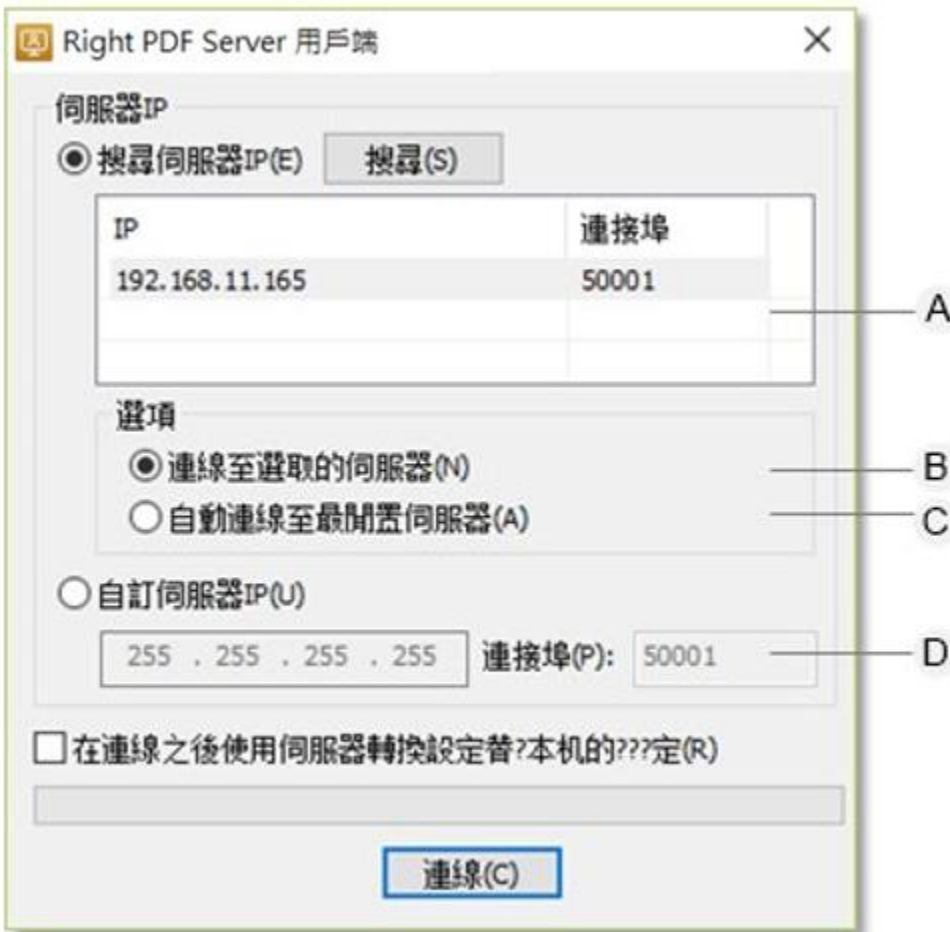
Right PDF Server 用戶端

伺服器IP

搜尋伺服器IP(E) 搜尋(S)

| IP | 連接埠 |
|---|---|
| 192.168.11.165 | 50001 |

A

選項

連線至選取的伺服器(N)

自動連線至最閒置伺服器(A)

B

C

自訂伺服器IP(U)

255 . 255 . 255 . 255 連接埠(P): 50001

D

在連線之後使用伺服器轉換設定替?本机的???定(R)

連線(C)